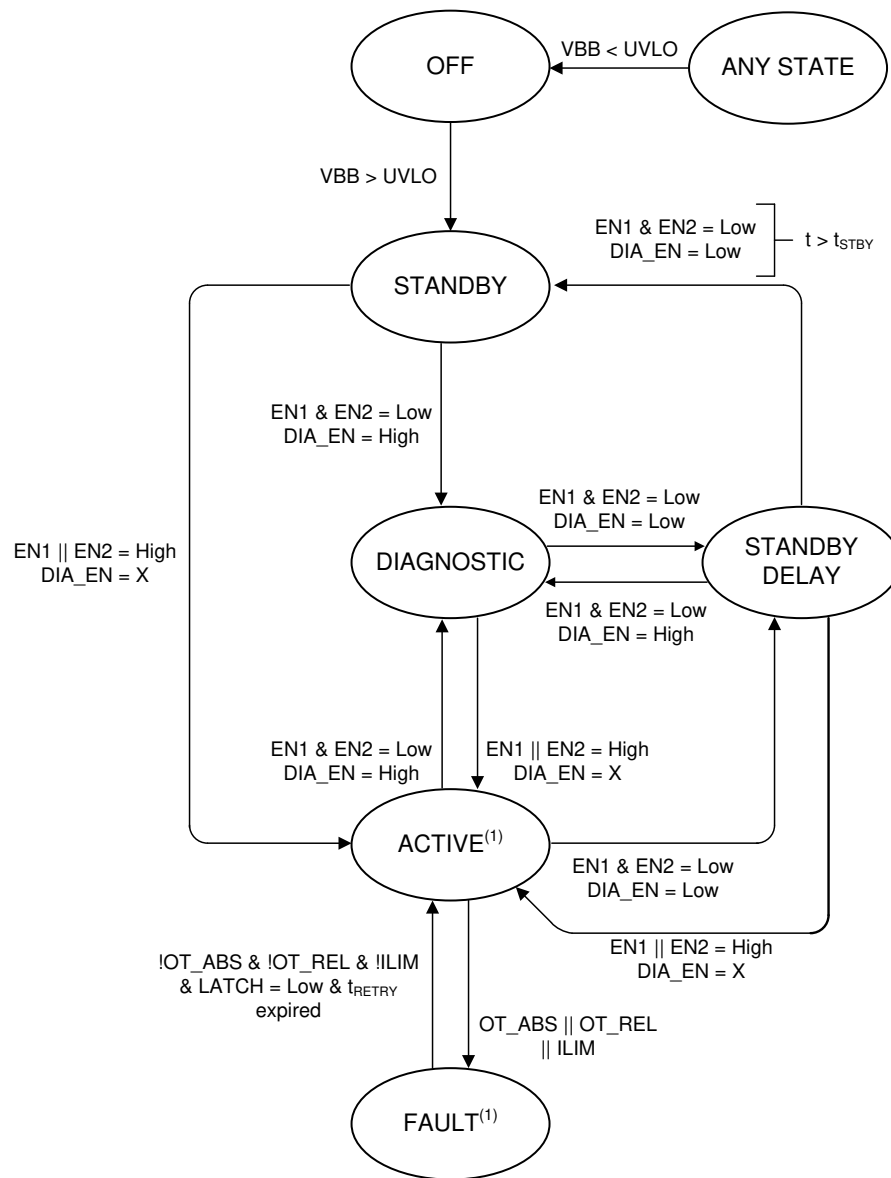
OFF

VBB < UVLO

ANY STATE

VBB > UVLO

EN1 & EN2 = Low
DIA_EN = Low

$t > t_{STBY}$

STANDBY

EN1 & EN2 = Low
DIA_EN = High

EN1 & EN2 = Low
DIA_EN = Low

EN1 || EN2 = High
DIA_EN = X

DIAGNOSTIC

STANDBY DELAY

EN1 & EN2 = Low
DIA_EN = High

EN1 & EN2 = Low
DIA_EN = High

EN1 || EN2 = High
DIA_EN = X

ACTIVE$^{(1)}$

EN1 & EN2 = Low
DIA_EN = Low

EN1 || EN2 = High
DIA_EN = X

!OT_ABS & !OT_REL & !ILIM & LATCH = Low & $t_{RETRY}$ expired

OT_ABS || OT_REL || ILIM

FAULT$^{(1)}$